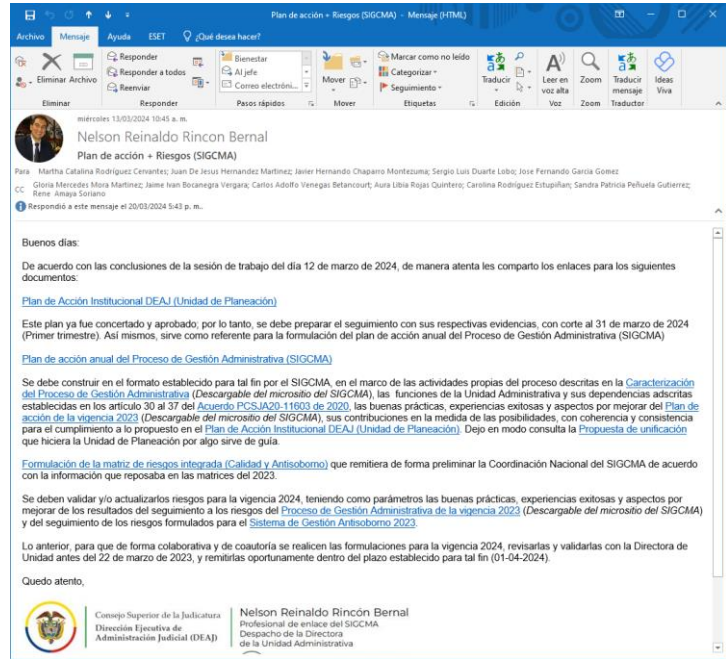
Plan de acción + Riesgos (SIGCMA) - Mensaje (HTML)

Archivo Mensaje Ayuda ESET ¿Qué desea hacer?

Eliminar Archivo
Eliminar
Responder
Responder a todos
Reenviar
Responder
Bienestar
Al jefe
Correo electróni...
Pasos rápidos
Mover
Mover
Marcar como no leído
Categorizar
Seguimiento
Etiquetas
Traducir
Edición
Leer en voz alta
Voz
Zoom
Zoom
Traducir mensaje
Traductor
Ideas Viva

miércoles 13/03/2024 10:45 a. m.
Nelson Reinaldo Rincon Bernal
Plan de acción + Riesgos (SIGCMA)
Para Martha Catalina Rodriguez Cervantes; Juan De Jesus Hernandez Martinez; Javier Hernando Chaparro Montezuma; Sergio Luis Duarte Lobo; Jose Fernando Garcia Gomez
CC Gloria Mercedes Mora Martinez; Jaime Ivan Bocanegra Vergara; Carlos Adolfo Venegas Betancourt; Aura Libia Rojas Quintero; Carolina Rodriguez Estupiñan; Sandra Patricia Peñuela Gutierrez; Rene Amaya Soriano
Respondió a este mensaje el 20/03/2024 5:43 p. m..

Buenos días:

De acuerdo con las conclusiones de la sesión de trabajo del día 12 de marzo de 2024, de manera atenta les comparto los enlaces para los siguientes documentos:

Plan de Acción Institucional DEAJ (Unidad de Planeación)

Este plan ya fue concertado y aprobado; por lo tanto, se debe preparar el seguimiento con sus respectivas evidencias, con corte al 31 de marzo de 2024 (Primer trimestre). Así mismos, sirve como referente para la formulación del plan de acción anual del Proceso de Gestión Administrativa (SIGCMA)

Plan de acción anual del Proceso de Gestión Administrativa (SIGCMA)

Se debe construir en el formato establecido para tal fin por el SIGCMA, en el marco de las actividades propias del proceso descritas en la Caracterización del Proceso de Gestión Administrativa (Descargable del micrositio del SIGCMA), las funciones de la Unidad Administrativa y sus dependencias adscritas establecidas en los artículo 30 al 37 del Acuerdo PCSJA20-11603 de 2020, las buenas prácticas, experiencias exitosas y aspectos por mejorar del Plan de acción de la vigencia 2023 (Descargable del micrositio del SIGCMA), sus contribuciones en la medida de las posibilidades, con coherencia y consistencia para el cumplimiento a lo propuesto en el Plan de Acción Institucional DEAJ (Unidad de Planeación). Dejo en modo consulta la Propuesta de unificación que hiciera la Unidad de Planeación por algo sirve de guía.

Formulación de la matriz de riesgos integrada (Calidad y Antisoborno) que remitiera de forma preliminar la Coordinación Nacional del SIGCMA de acuerdo con la información que reposaba en las matrices del 2023.

Se deben validar y/o actualizarlos riesgos para la vigencia 2024, teniendo como parámetros las buenas prácticas, experiencias exitosas y aspectos por mejorar de los resultados del seguimiento a los riesgos del Proceso de Gestión Administrativa de la vigencia 2023 (Descargable del micrositio del SIGCMA) y del seguimiento de los riesgos formulados para el Sistema de Gestión Antisoborno 2023.

Lo anterior, para que de forma colaborativa y de coautoría se realicen las formulaciones para la vigencia 2024, revisarlas y validarlas con la Directora de Unidad antes del 22 de marzo de 2023, y remitirlas oportunamente dentro del plazo establecido para tal fin (01-04-2024).

Quedo atento,

Consejo Superior de la Judicatura
Dirección Ejecutiva de Administración Judicial (DEAJ)
Nelson Reinaldo Rincón Bernal
Profesional de enlace del SIGCMA
Despacho de la Directora
de la Unidad Administrativa